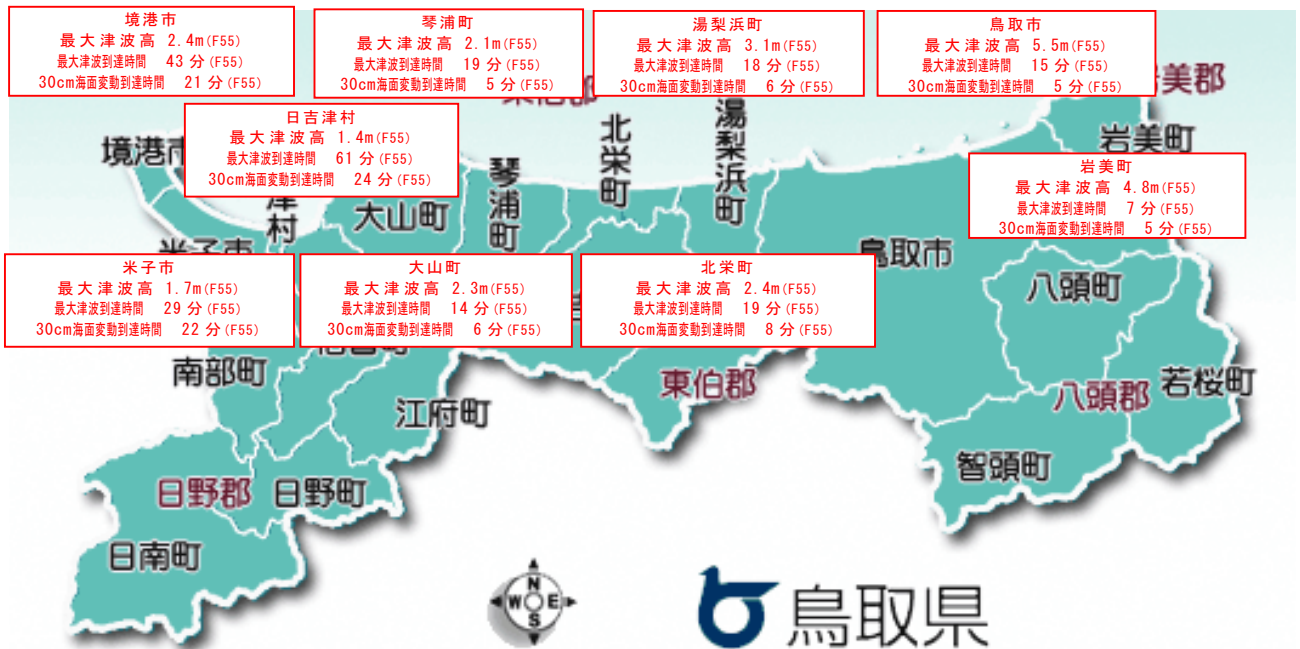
境港市
最大津波高 2.4m(F55)
最大津波到達時間 43分(F55)
30cm海面変動到達時間 21分(F55)

琴浦町
最大津波高 2.1m(F55)
最大津波到達時間 19分(F55)
30cm海面変動到達時間 5分(F55)

湯梨浜町
最大津波高 3.1m(F55)
最大津波到達時間 18分(F55)
30cm海面変動到達時間 6分(F55)

鳥取市
最大津波高 5.5m(F55)
最大津波到達時間 15分(F55)
30cm海面変動到達時間 5分(F55)

日吉津村
最大津波高 1.4m(F55)
最大津波到達時間 61分(F55)
30cm海面変動到達時間 24分(F55)

岩美町
最大津波高 4.8m(F55)
最大津波到達時間 7分(F55)
30cm海面変動到達時間 5分(F55)

米子市
最大津波高 1.7m(F55)
最大津波到達時間 29分(F55)
30cm海面変動到達時間 22分(F55)

大山町
最大津波高 2.3m(F55)
最大津波到達時間 14分(F55)
30cm海面変動到達時間 6分(F55)

北栄町
最大津波高 2.4m(F55)
最大津波到達時間 19分(F55)
30cm海面変動到達時間 8分(F55)

岩美郡
岩美町
境港市
北栄町
湯梨浜町
琴浦町
大山町
津村
米子市
鳥取市
八頭町
南部町
東伯郡
八頭郡
若桜町
江府町
智頭町
日野郡
日野町
日南町
N
W
E
S
鳥取県